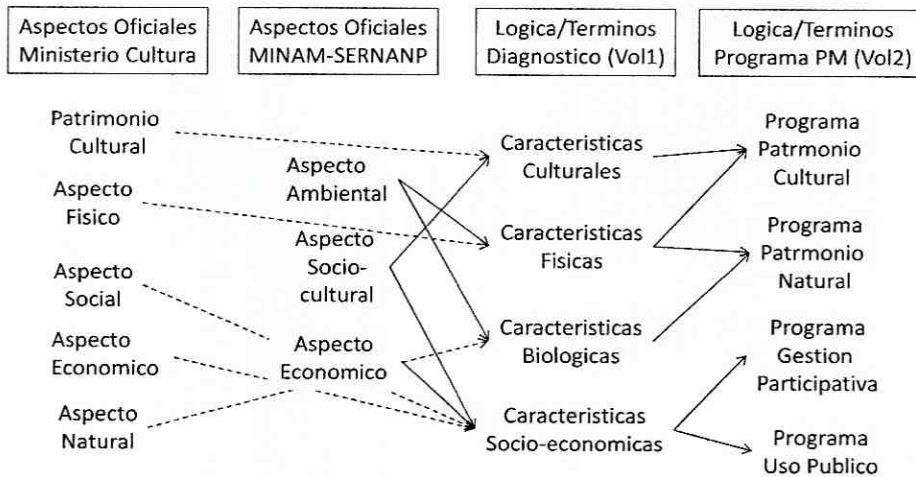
Aspectos Oficiales Ministerio Cultura

Aspectos Oficiales MINAM-SERNANP

Logica/Terminos Diagnostico (Vol1)

Logica/Terminos Programa PM (Vol2)

Patrimonio Cultural

Aspecto Fisico

Aspecto Social

Aspecto Economico

Aspecto Natural

Aspecto Ambiental

Aspecto Socio-cultural

Aspecto Economico

Caracteristicas Culturales

Caracteristicas Fisicas

Caracteristicas Biologicas

Caracteristicas Socio-economicas

Programa Patrmonio Cultural

Programa Patrmonio Natural

Programa Gestion Participativa

Programa Uso Publico